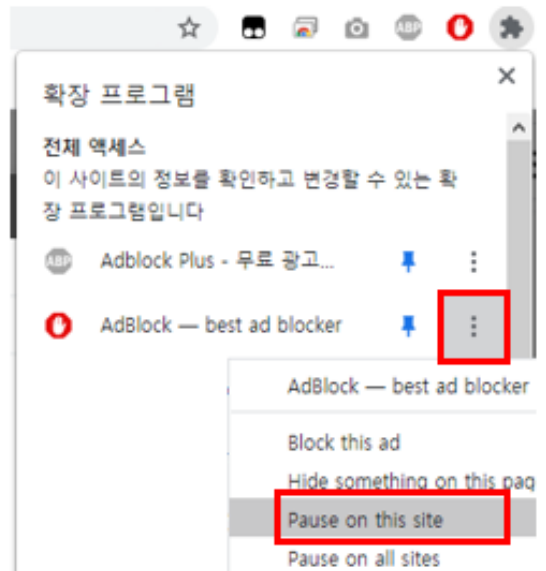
ABP

확장 프로그램

×

전체 액세스

이 사이트의 정보를 확인하고 변경할 수 있는 확장 프로그램입니다

ABP Adblock Plus - 무료 광고...

AdBlock — best ad blocker

AdBlock — best ad blocker

Block this ad

Hide something on this pa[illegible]

Pause on this site

Pause on all sites